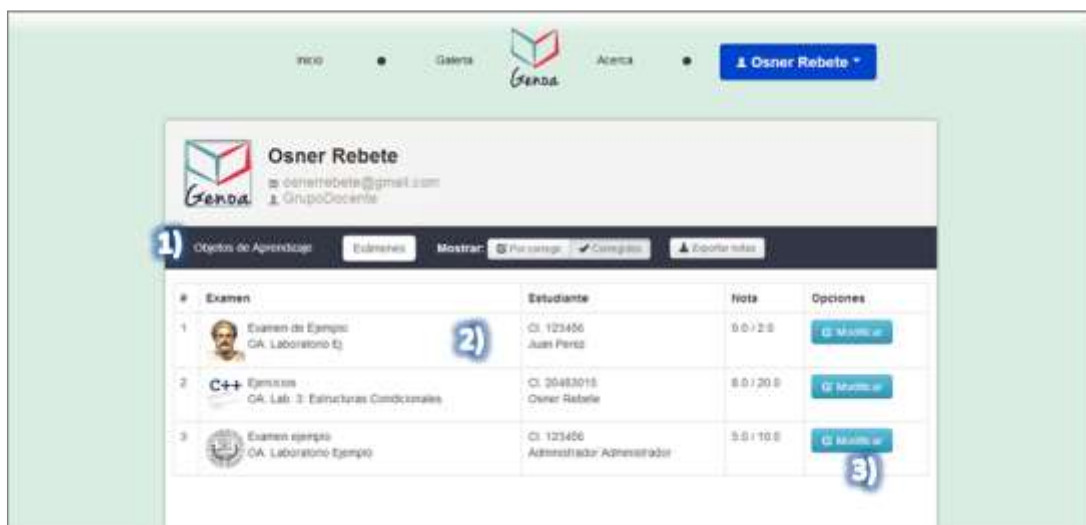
Inicio Galeria Genda Acerca Osner Rebete

Genda

Osner Rebete
osnerrebete@gmail.com
GrupoDocente

1) Objetos de Aprendizaje Exámenes Mostrar: Por corregir Corregidos Exportar notas

| # | Examen | Estudiante | Nota | Opciones |
|---|---|---|---|---|
| 1 | Examen de Ejemplo OA: Laboratorio Ej. | CI. 123456 Juan Perez | 0.0 / 2.0 | Modificar |
| 2 | C++ Ejercicios OA: Lab. 3: Estructuras Condicionales | CI. 20483015 Osner Rebete | 8.0 / 20.0 | Modificar |
| 3 | Examen ejemplo OA: Laboratorio Ejemplo | CI. 123456 Administrador Administrador | 5.0 / 10.0 | Modificar |

2)

3)